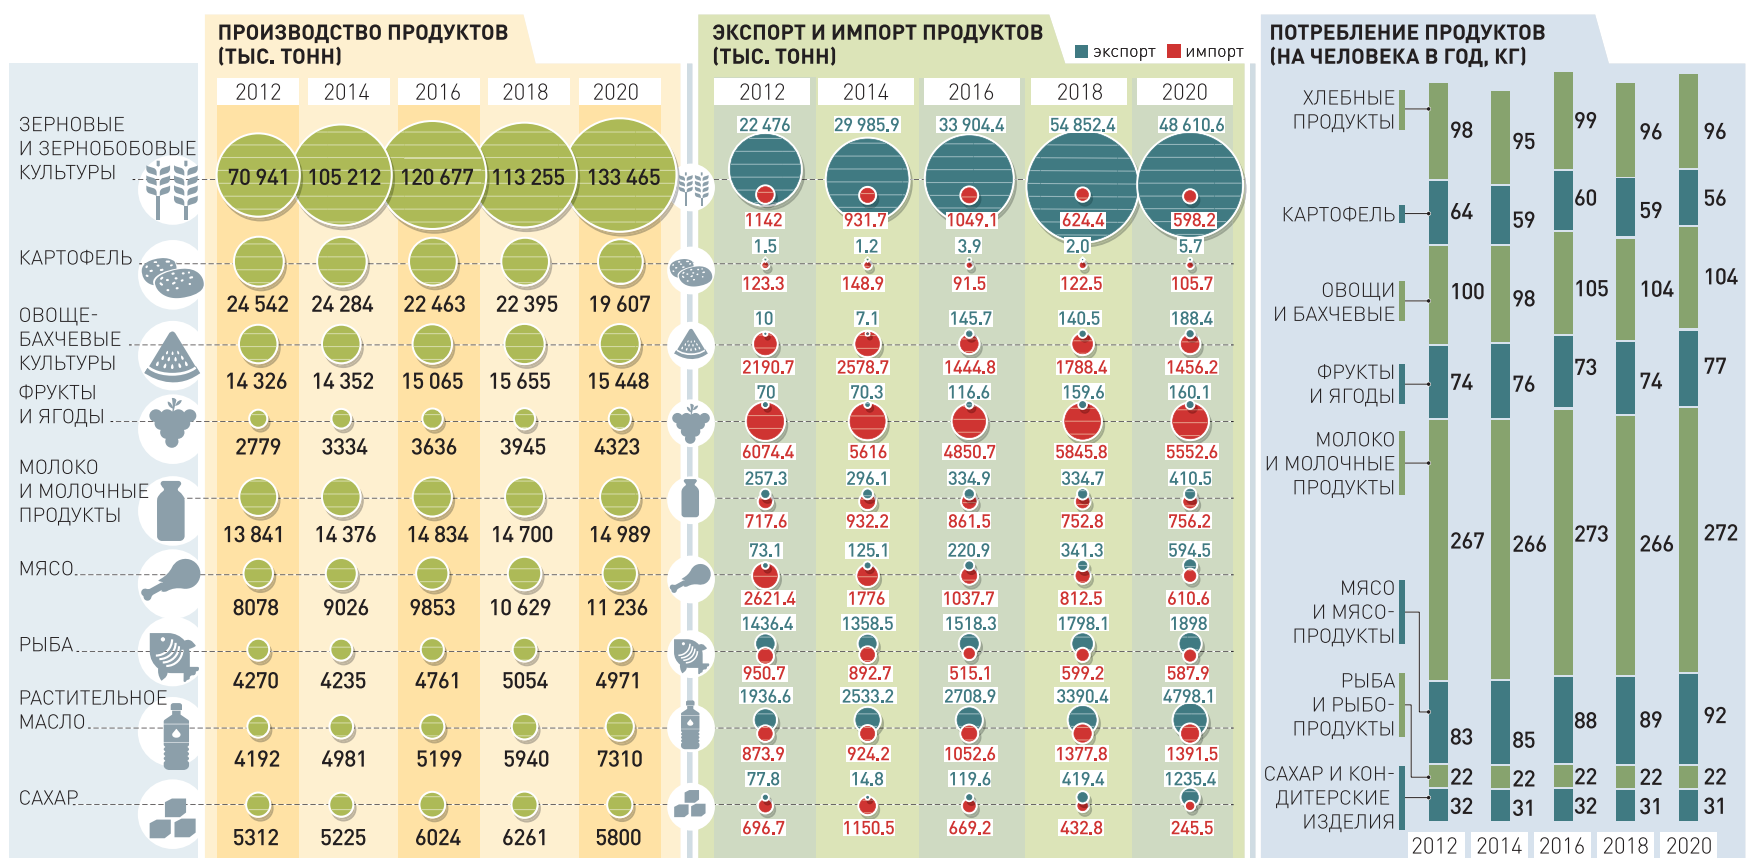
ПРОИЗВОДСТВО ПРОДУКТОВ (ТЫС. ТОНН)

| | 2012 | 2014 | 2016 | 2018 | 2020 |
|---|---|---|---|---|---|
| ЗЕРНОВЫЕ И ЗЕРНОБОБОВЫЕ КУЛЬТУРЫ | 70 941 | 105 212 | 120 677 | 113 255 | 133 465 |
| КАРТОФЕЛЬ | 24 542 | 24 284 | 22 463 | 22 395 | 19 607 |
| ОВОЩЕ-БАХЧЕВЫЕ КУЛЬТУРЫ | 14 326 | 14 352 | 15 065 | 15 655 | 15 448 |
| ФРУКТЫ И ЯГОДЫ | 2779 | 3334 | 3636 | 3945 | 4323 |
| МОЛОКО И МОЛОЧНЫЕ ПРОДУКТЫ | 13 841 | 14 376 | 14 834 | 14 700 | 14 989 |
| МЯСО | 8078 | 9026 | 9853 | 10 629 | 11 236 |
| РЫБА | 4270 | 4235 | 4761 | 5054 | 4971 |
| РАСТИТЕЛЬНОЕ МАСЛО | 4192 | 4981 | 5199 | 5940 | 7310 |
| САХАР | 5312 | 5225 | 6024 | 6261 | 5800 |

ЭКСПОРТ И ИМПОРТ ПРОДУКТОВ (ТЫС. ТОНН) экспорт импорт

| | 2012 | 2014 | 2016 | 2018 | 2020 |
|---|---|---|---|---|---|
| Зерновые экспорт | 22 476 | 29 985.9 | 33 904.4 | 54 852.4 | 48 610.6 |
| Зерновые импорт | 1142 | 931.7 | 1049.1 | 624.4 | 598.2 |
| Картофель экспорт | 1.5 | 1.2 | 3.9 | 2.0 | 5.7 |
| Картофель импорт | 123.3 | 148.9 | 91.5 | 122.5 | 105.7 |
| Овоще-бахчевые экспорт | 10 | 7.1 | 145.7 | 140.5 | 188.4 |
| Овоще-бахчевые импорт | 2190.7 | 2578.7 | 1444.8 | 1788.4 | 1456.2 |
| Фрукты экспорт | 70 | 70.3 | 116.6 | 159.6 | 160.1 |
| Фрукты импорт | 6074.4 | 5616 | 4850.7 | 5845.8 | 5552.6 |
| Молоко экспорт | 257.3 | 296.1 | 334.9 | 334.7 | 410.5 |
| Молоко импорт | 717.6 | 932.2 | 861.5 | 752.8 | 756.2 |
| Мясо экспорт | 73.1 | 125.1 | 220.9 | 341.3 | 594.5 |
| Мясо импорт | 2621.4 | 1776 | 1037.7 | 812.5 | 610.6 |
| Рыба экспорт | 1436.4 | 1358.5 | 1518.3 | 1798.1 | 1898 |
| Рыба импорт | 950.7 | 892.7 | 515.1 | 599.2 | 587.9 |
| Масло экспорт | 1936.6 | 2533.2 | 2708.9 | 3390.4 | 4798.1 |
| Масло импорт | 873.9 | 924.2 | 1052.6 | 1377.8 | 1391.5 |
| Сахар экспорт | 77.8 | 14.8 | 119.6 | 419.4 | 1235.4 |
| Сахар импорт | 696.7 | 1150.5 | 669.2 | 432.8 | 245.5 |

ПОТРЕБЛЕНИЕ ПРОДУКТОВ (НА ЧЕЛОВЕКА В ГОД, КГ)

| | 2012 | 2014 | 2016 | 2018 | 2020 |
|---|---|---|---|---|---|
| ХЛЕБНЫЕ ПРОДУКТЫ | 98 | 95 | 99 | 96 | 96 |
| КАРТОФЕЛЬ | 64 | 59 | 60 | 59 | 56 |
| ОВОЩИ И БАХЧЕВЫЕ | 100 | 98 | 105 | 104 | 104 |
| ФРУКТЫ И ЯГОДЫ | 74 | 76 | 73 | 74 | 77 |
| МОЛОКО И МОЛОЧНЫЕ ПРОДУКТЫ | 267 | 266 | 273 | 266 | 272 |
| МЯСО И МЯСО-ПРОДУКТЫ | 83 | 85 | 88 | 89 | 92 |
| РЫБА И РЫБО-ПРОДУКТЫ | 22 | 22 | 22 | 22 | 22 |
| САХАР И КОН-ДИТЕРСКИЕ ИЗДЕЛИЯ | 32 | 31 | 32 | 31 | 31 |